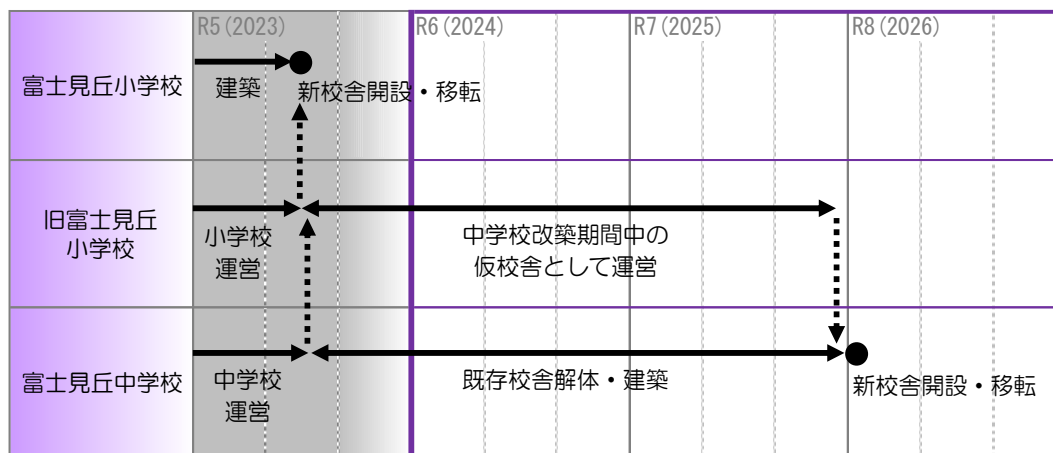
| | R5 (2023) | R6 (2024) | R7 (2025) | R8 (2026) |
|---|---|---|---|---|
| 富士見丘小学校 | 建築 新校舎開設・移転 | | | |
| 旧富士見丘小学校 | 小学校運営 | 中学校改築期間中の仮校舎として運営 | | |
| 富士見丘中学校 | 中学校運営 | 既存校舎解体・建築 | | 新校舎開設・移転 |